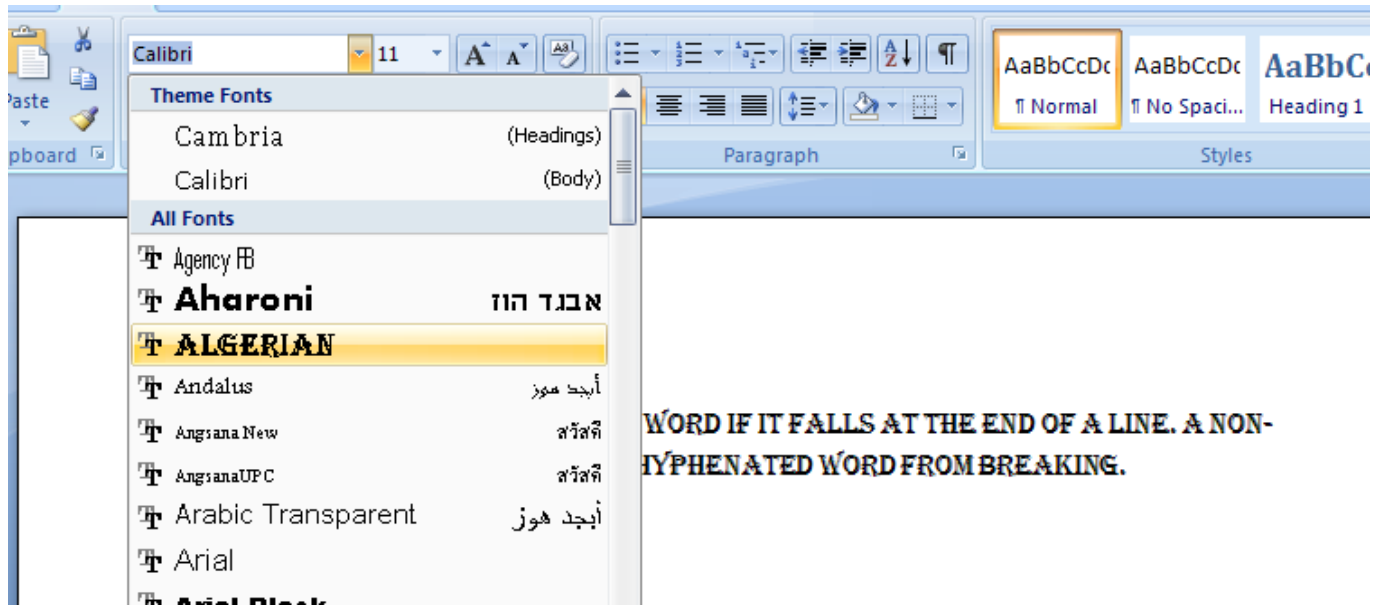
Paste

pboard

Calibri

11

Theme Fonts

Cambria (Headings)

Calibri (Body)

All Fonts

Agency FB

Aharoni אבגד הוז

ALGERIAN

Andalus أبجد هوز

Angsana New สวัสดี

AngsanaUPC สวัสดี

Arabic Transparent أبجد هوز

Arial

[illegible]

Paragraph

AaBbCcDc ¶ Normal

AaBbCcDc ¶ No Spaci...

AaBbC Heading 1

Styles

WORD IF IT FALLS AT THE END OF A LINE. A NONHYPHENATED WORD FROM BREAKING.